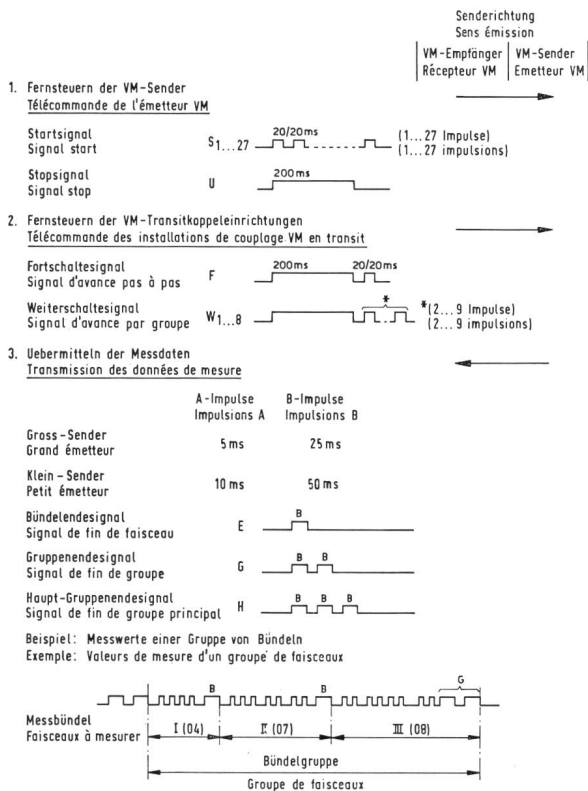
Senderichtung
Sens émission
VM-Empfänger | VM-Sender
Récepteur VM | Emetteur VM

1. Fernsteuern der VM-Sender
Télécommande de l'émetteur VM

Startsignal
Signal start
$S_{1...27}$
20/20ms
(1...27 Impulse)
(1...27 impulsions)

Stopsignal
Signal stop
U
200ms

2. Fernsteuern der VM-Transitkoppeleinrichtungen
Télécommande des installations de couplage VM en transit

Fortschaltesignal
Signal d'avance pas à pas
F
200ms
20/20ms

Weiterschaltesignal
Signal d'avance par groupe
$W_{1...8}$
*
*(2...9 Impulse)
(2...9 impulsions)

3. Uebermitteln der Messdaten
Transmission des données de mesure

| | A-Impulse Impulsions A | B-Impulse Impulsions B |
|---|---|---|
| Gross-Sender Grand émetteur | 5ms | 25ms |
| Klein-Sender Petit émetteur | 10ms | 50ms |

Bündelendesignal
Signal de fin de faisceau
E
B

Gruppenendesignal
Signal de fin de groupe
G
B B

Haupt-Gruppenendesignal
Signal de fin de groupe principal
H
B B B

Beispiel: Messwerte einer Gruppe von Bündeln
Exemple: Valeurs de mesure d'un groupe de faisceaux

B B G

Messbündel
Faisceaux à mesurer
I (04)
II (07)
III (08)

Bündelgruppe
Groupe de faisceaux